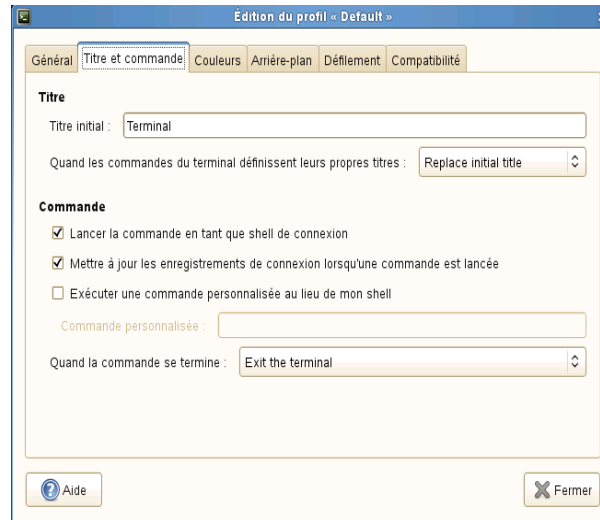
Édition du profil « Default »

Général | Titre et commande | Couleurs | Arrière-plan | Défilement | Compatibilité

Titre

Titre initial : Terminal

Quand les commandes du terminal définissent leurs propres titres : Replace initial title

Commande

☑ Lancer la commande en tant que shell de connexion

☑ Mettre à jour les enregistrements de connexion lorsqu'une commande est lancée

☐ Exécuter une commande personnalisée au lieu de mon shell

Commande personnalisée :

Quand la commande se termine : Exit the terminal

Aide

Fermer